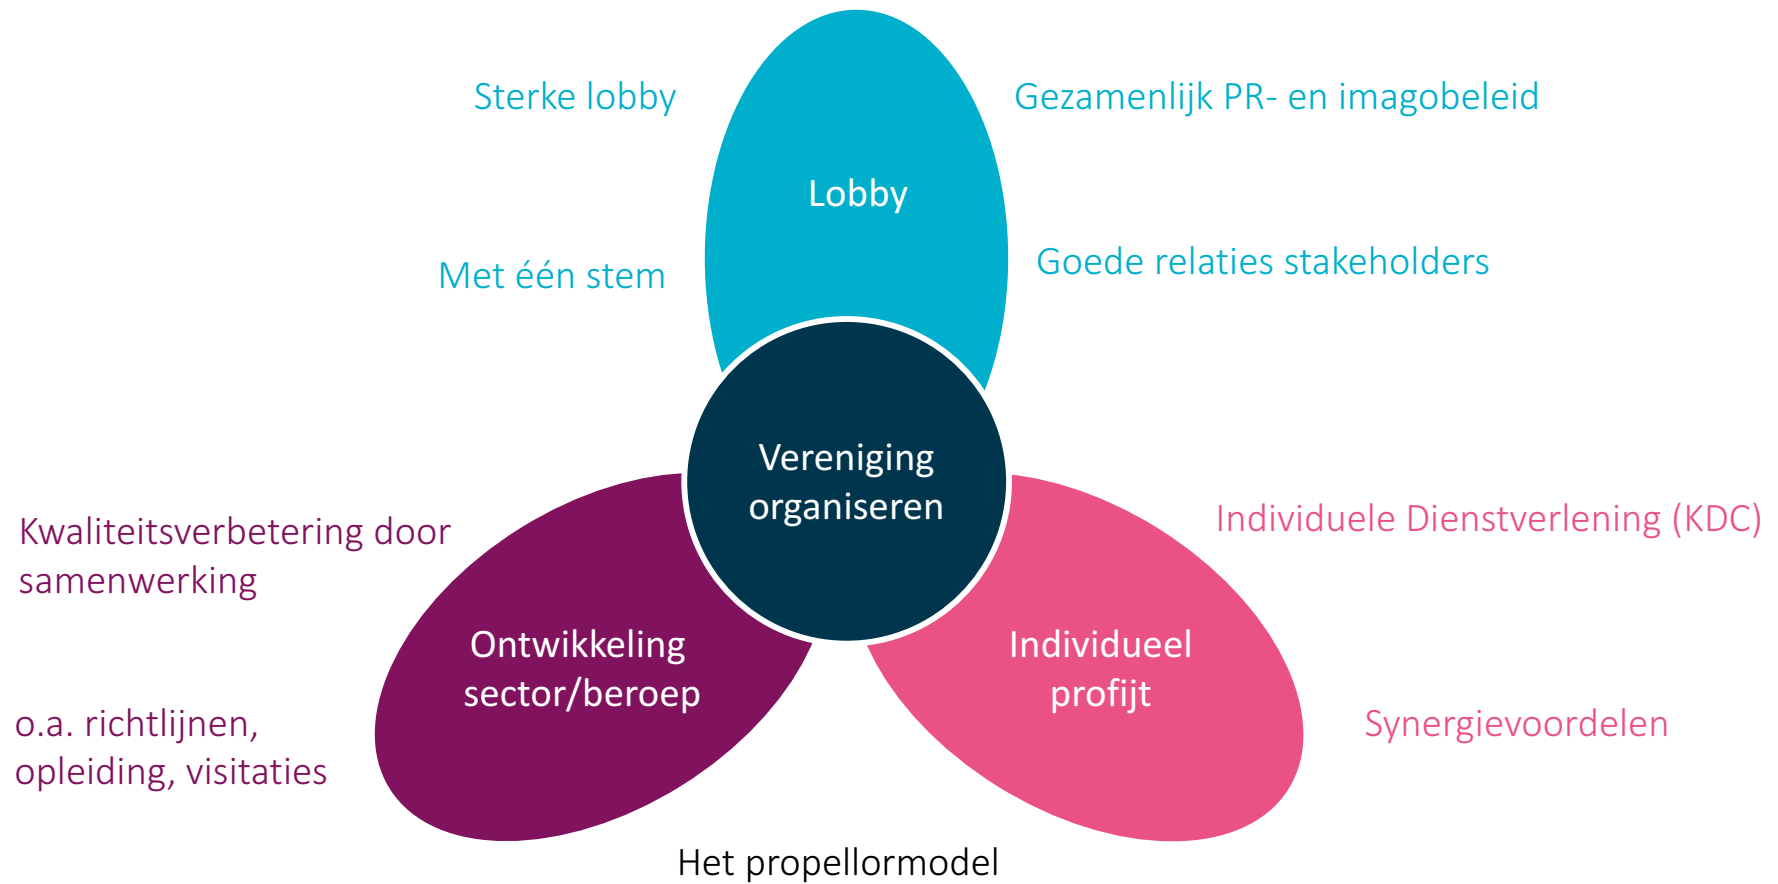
Sterke lobby

Gezamenlijk PR- en imagobeleid

Lobby

Met één stem

Goede relaties stakeholders

Vereniging organiseren

Kwaliteitsverbetering door samenwerking

Individuele Dienstverlening (KDC)

Ontwikkeling sector/beroep

Individueel profijt

o.a. richtlijnen, opleiding, visitaties

Synergievoordelen

Het propellormodel